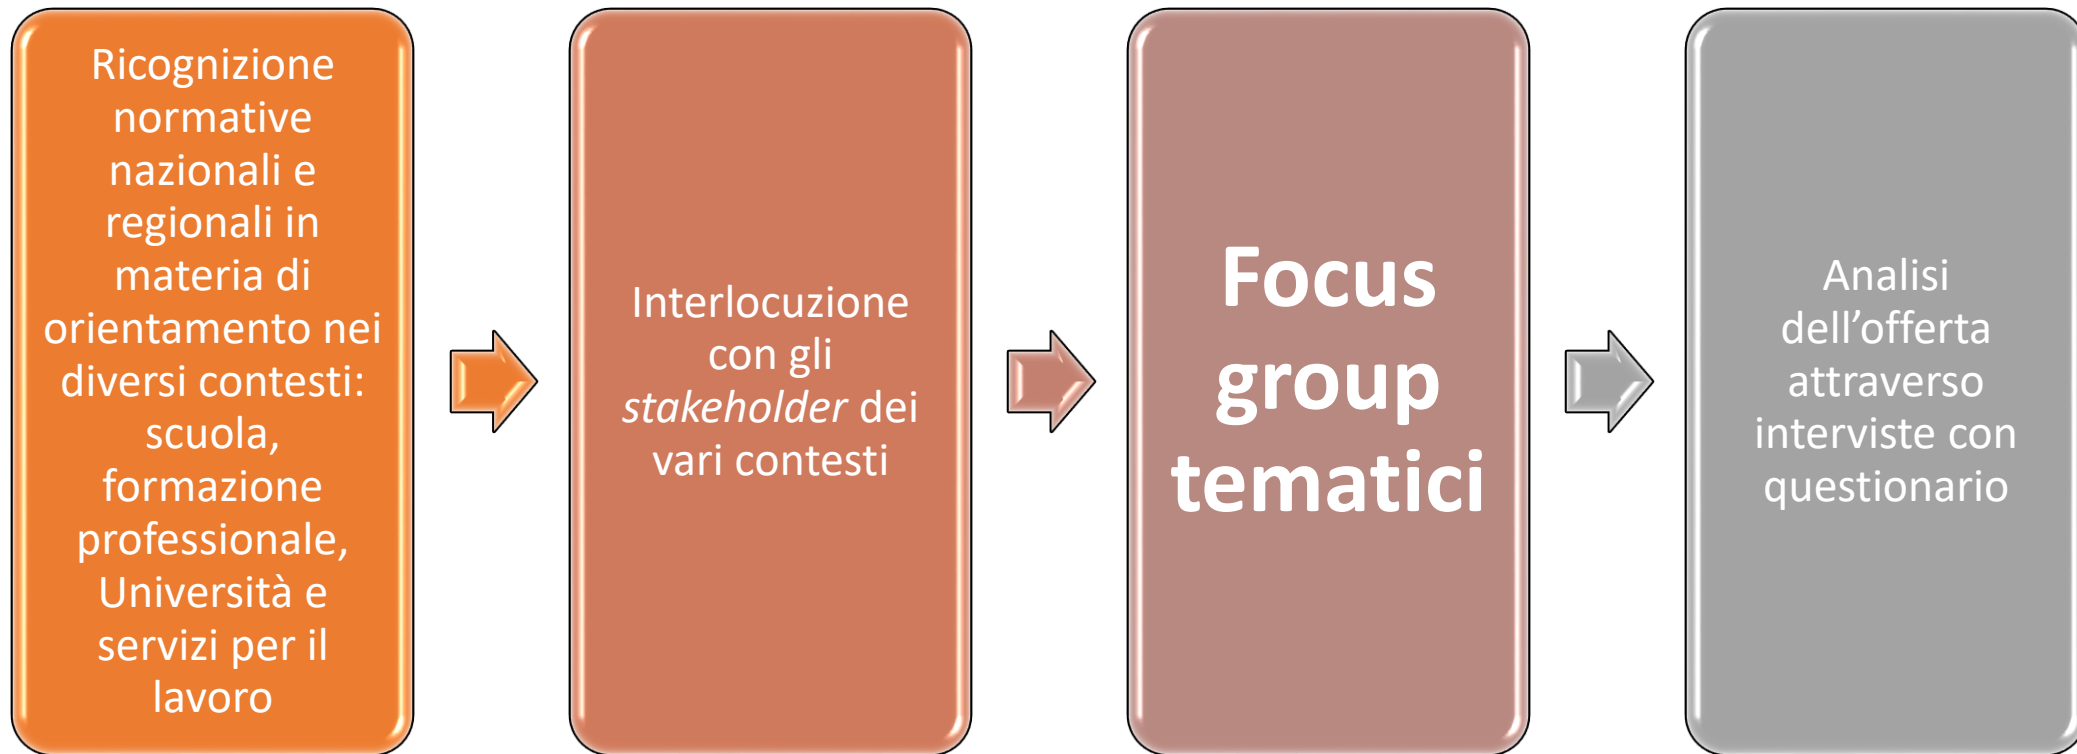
Ricognizione normative nazionali e regionali in materia di orientamento nei diversi contesti: scuola, formazione professionale, Università e servizi per il lavoro

Interlocuzione con gli *stakeholder* dei vari contesti

**Focus group tematici**

Analisi dell’offerta attraverso interviste con questionario